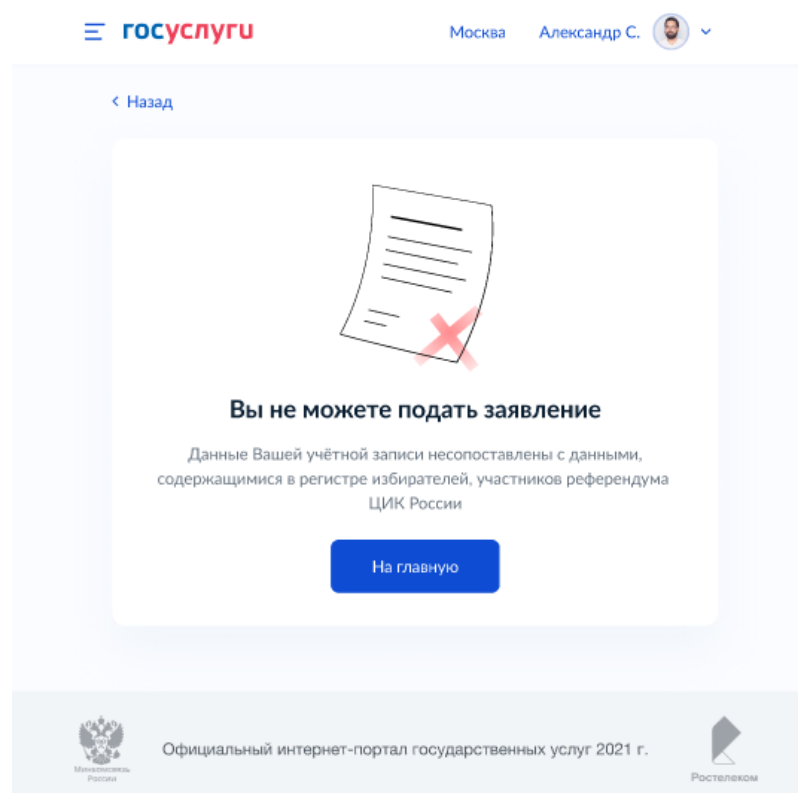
госуслуги Москва Александр С.

< Назад

Вы не можете подать заявление

Данные Вашей учётной записи несопоставлены с данными, содержащимися в регистре избирателей, участников референдума ЦИК России

На главную

Минкомсвязь России

Официальный интернет-портал государственных услуг 2021 г.

Ростелеком